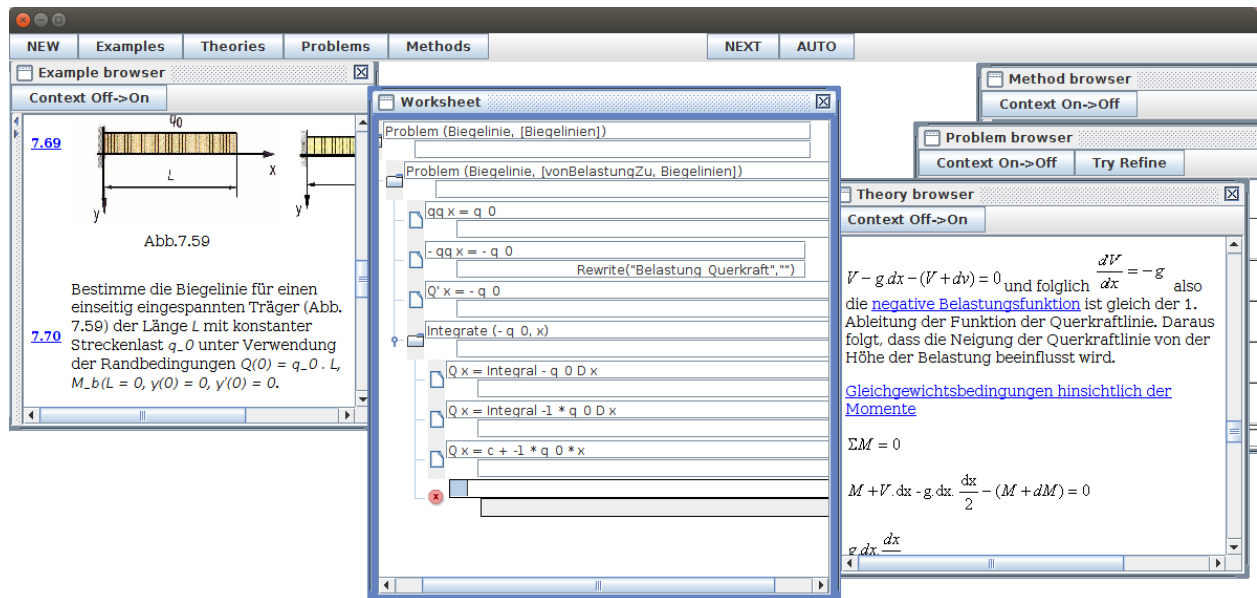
NEW Examples Theories Problems Methods NEXT AUTO

Example browser
Context Off->On

7.69

$q_0$

L

x

y

x

y

Abb.7.59

7.70

Bestimme die Biegelinie für einen einseitig eingespannten Träger (Abb. 7.59) der Länge L mit konstanter Streckenlast q_0 unter Verwendung der Randbedingungen Q(0) = q_0 . L, M_b(L = 0, y(0) = 0, y'(0) = 0.

Worksheet

Problem (Biegelinie, [Biegelinien])
Problem (Biegelinie, [vonBelastungZu, Biegelinien])
qq x = q_0
- qq x = - q_0
Rewrite("Belastung_Querkraft","")
Q' x = - q_0
Integrate (- q_0, x)
Q x = Integral - q_0 D x
Q x = Integral -1 * q_0 D x
Q x = c + -1 * q_0 * x

Method browser
Context On->Off

Problem browser
Context On->Off Try Refine

Theory browser
Context Off->On

$V - g.dx - (V + dv) = 0$ und folglich $\frac{dV}{dx} = -g$ also die negative Belastungsfunktion ist gleich der 1. Ableitung der Funktion der Querkraftlinie. Daraus folgt, dass die Neigung der Querkraftlinie von der Höhe der Belastung beeinflusst wird.

Gleichgewichtsbedingungen hinsichtlich der Momente

$\Sigma M = 0$

$M + V.\mathrm{dx} - \mathrm{g.dx}.\frac{\mathrm{dx}}{2} - (M + dM) = 0$

$g.dx.\frac{dx}{}$